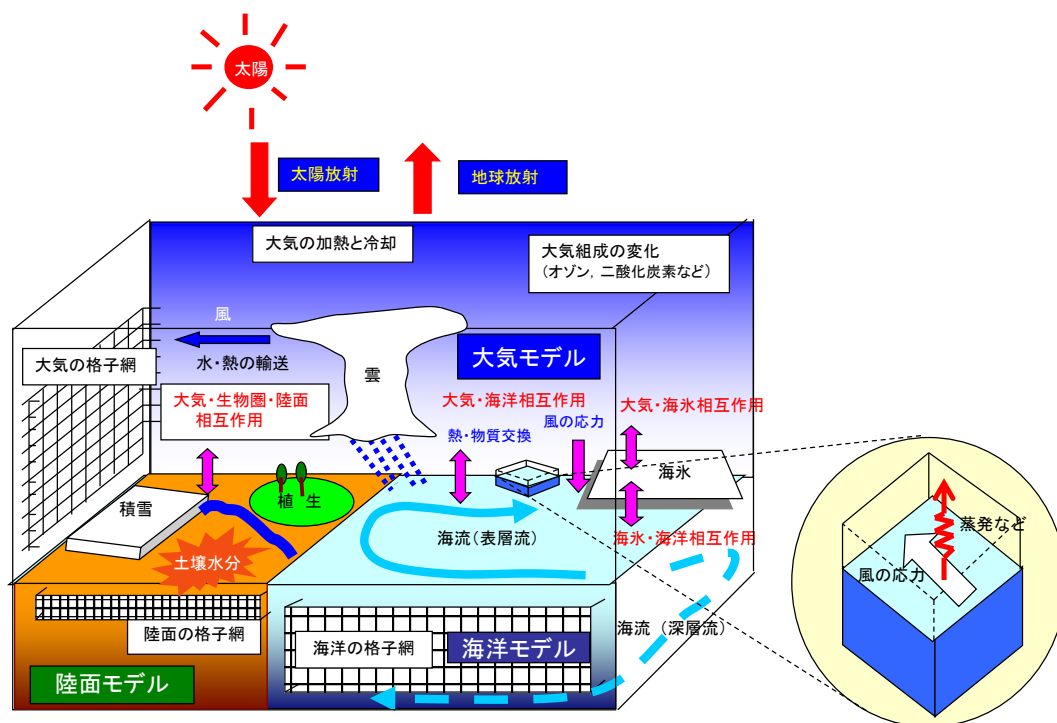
太陽

太陽放射

地球放射

大気の加熱と冷却

大気組成の変化
（オゾン，二酸化炭素など）

風

水・熱の輸送

大気の格子網

雲

大気モデル

大気・生物圏・陸面相互作用

大気・海洋相互作用

大気・海氷相互作用

熱・物質交換

風の応力

海氷

積雪

植生

海流（表層流）

海氷・海洋相互作用

土壌水分

蒸発など

風の応力

陸面の格子網

海洋の格子網

海洋モデル

海流（深層流）

陸面モデル